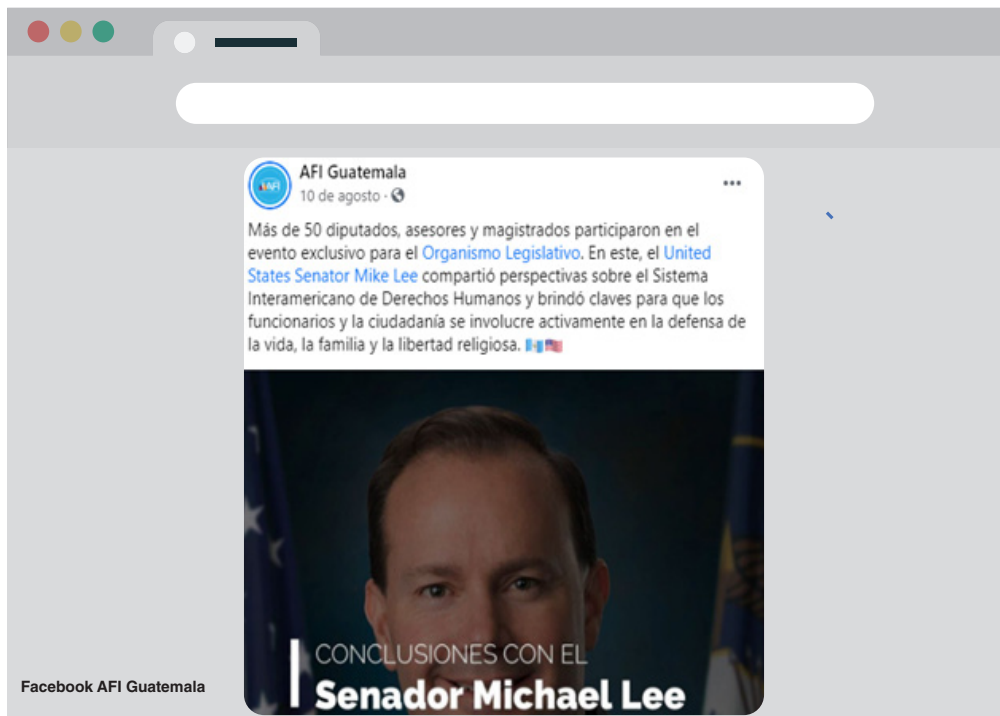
AFI Guatemala
10 de agosto ·

Más de 50 diputados, asesores y magistrados participaron en el evento exclusivo para el Organismo Legislativo. En este, el United States Senator Mike Lee compartió perspectivas sobre el Sistema Interamericano de Derechos Humanos y brindó claves para que los funcionarios y la ciudadanía se involucre activamente en la defensa de la vida, la familia y la libertad religiosa. 🇬🇹🇺🇸

CONCLUSIONES CON EL
Senador Michael Lee

Facebook AFI Guatemala